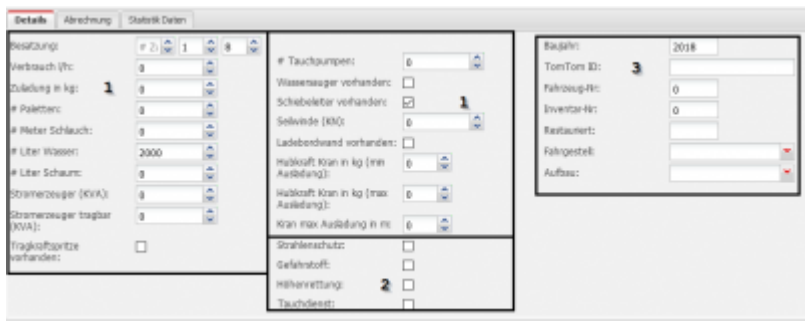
Details | Abrechnung | Statistik Daten

Besatzung: # 2 1 8

Verbrauch l/h: 0

Zuladung in kg: 0

1

# Paletten: 0

# Meter Schlauch: 0

# Liter Wasser: 2000

# Liter Schaum: 0

Stromerzeuger (KVA): 0

Stromerzeuger tragbar (KVA): 0

Tragkraftspritze vorhanden:

# Tauchpumpen: 0

Wassersauger vorhanden:

Schiebeleiter vorhanden:

1

Seilwinde (KN): 0

Ladebordwand vorhanden:

Hubkraft Kran in kg (min Ausladung): 0

Hubkraft Kran in kg (max Ausladung): 0

Kran max Ausladung in m: 0

Strahlenschutz:

Gefahrstoff:

Höhenrettung:

2

Tauchdienst:

Baujahr: 2018

TomTom ID:

3

Fahrzeug-Nr: 0

Inventar-Nr: 0

Restauriert:

Fahrgestell:

Aufbau: